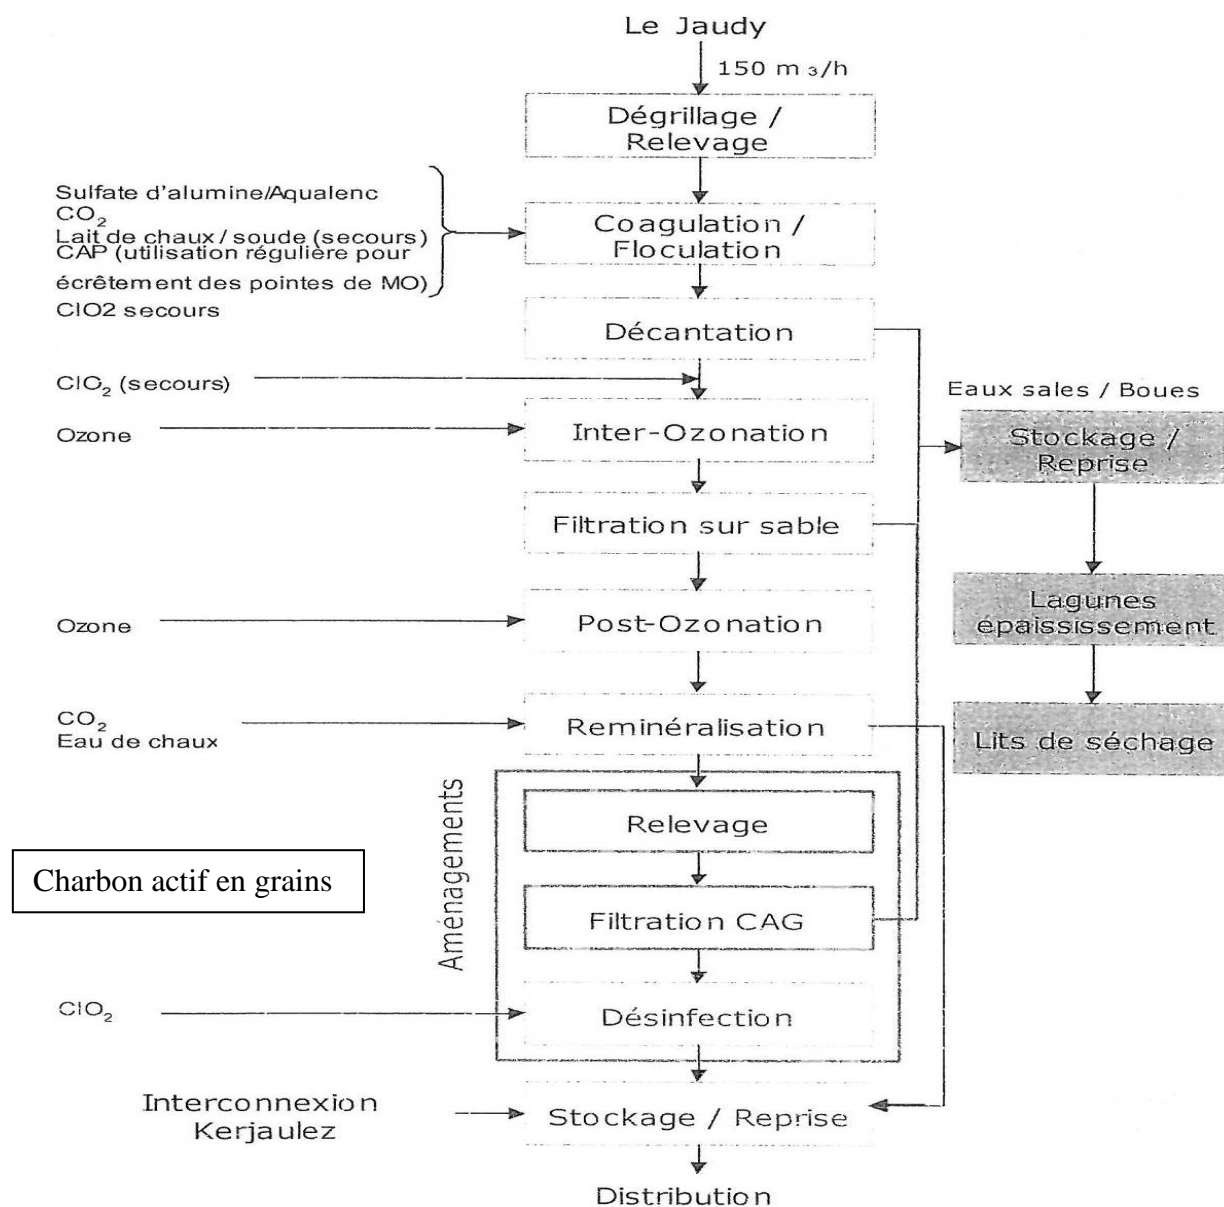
Le Jaudy

150 m $_3$/h

Dégrillage / Relevage

Sulfate d'alumine/Aqualenc
$CO_2$
Lait de chaux / soude (secours)
CAP (utilisation régulière pour écrêtement des pointes de MO)
ClO2 secours

Coagulation / Floculation

Décantation

$ClO_2$ (secours)

Ozone

Inter-Ozonation

Eaux sales / Boues

Stockage / Reprise

Filtration sur sable

Lagunes épaississement

Ozone

Post-Ozonation

Lits de séchage

$CO_2$
Eau de chaux

Reminéralisation

Aménagements

Relevage

Charbon actif en grains

Filtration CAG

$ClO_2$

Désinfection

Interconnexion Kerjaulez

Stockage / Reprise

Distribution